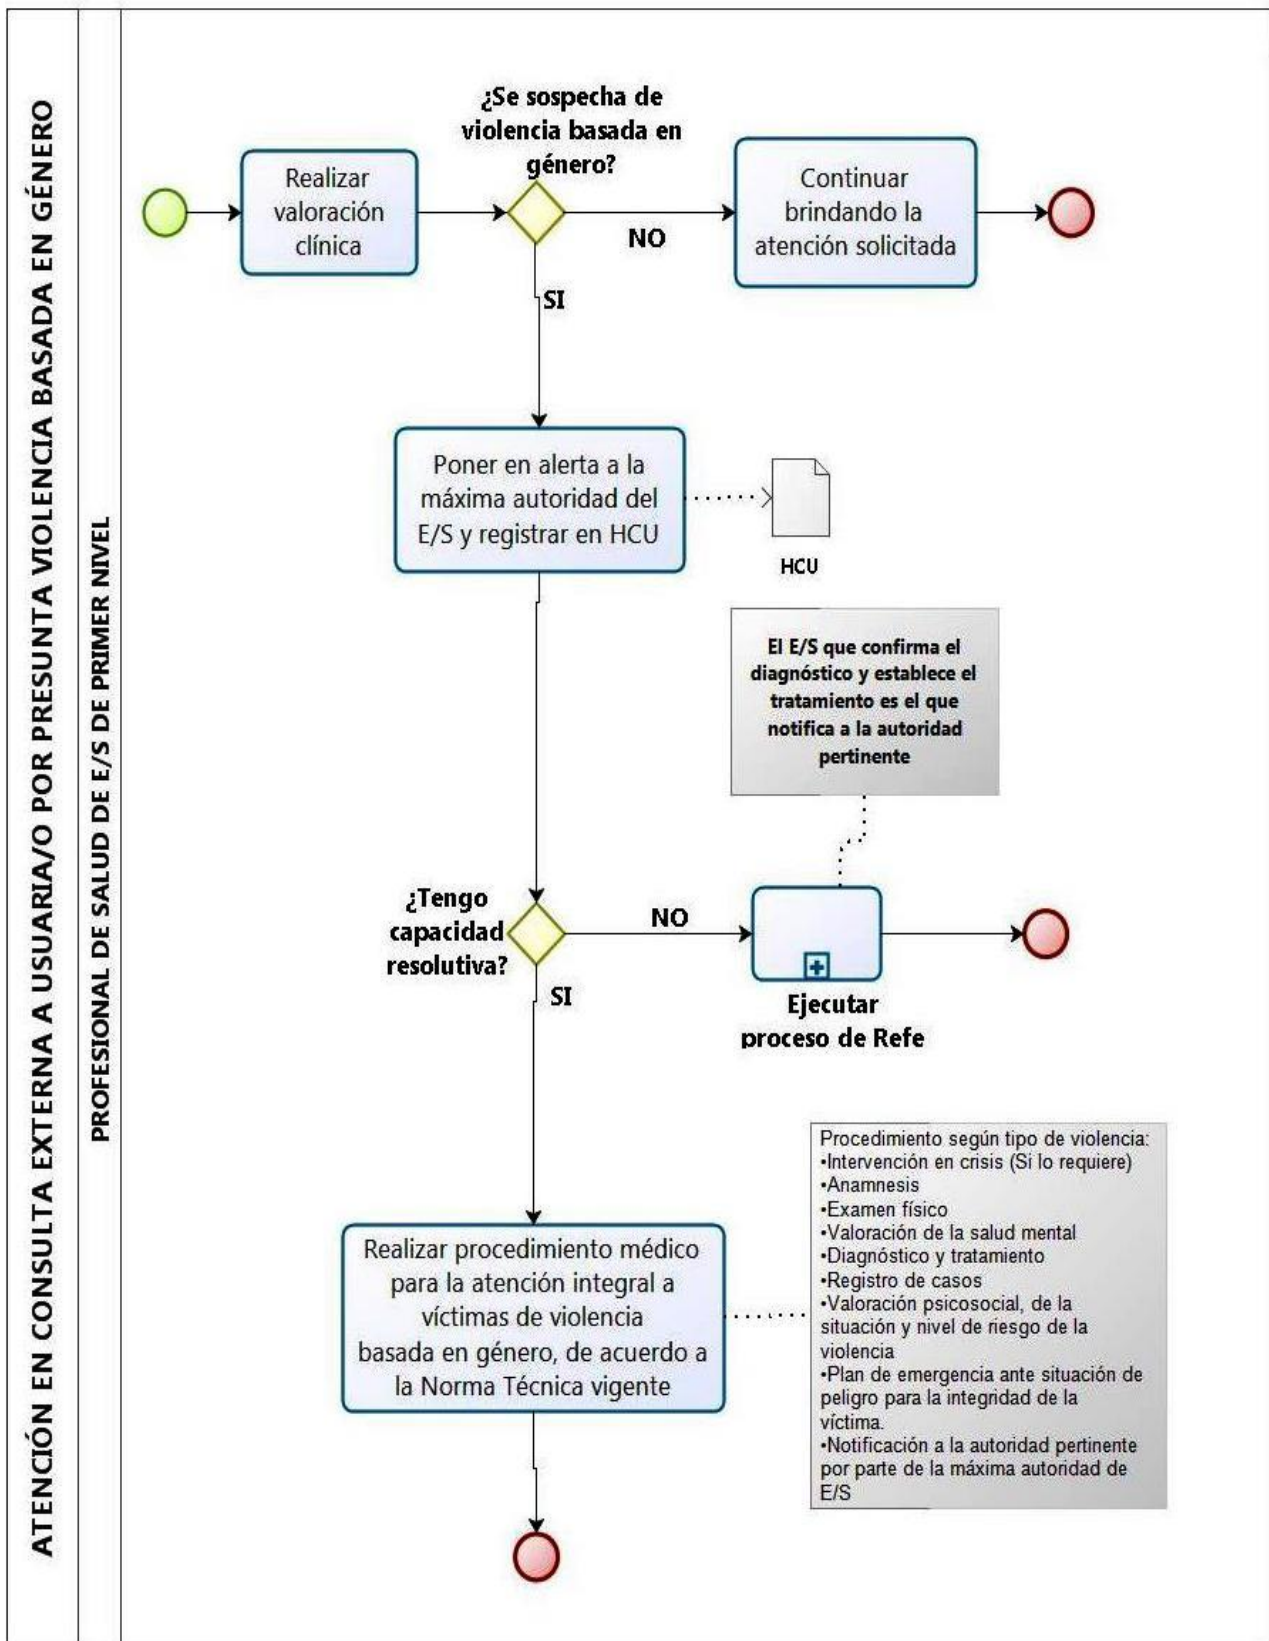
ATENCIÓN EN CONSULTA EXTERNA A USUARIA/O POR PRESUNTA VIOLENCIA BASADA EN GÉNERO

PROFESIONAL DE SALUD DE E/S DE PRIMER NIVEL

Realizar valoración clínica

¿Se sospecha de violencia basada en género?

NO

Continuar brindando la atención solicitada

SI

Poner en alerta a la máxima autoridad del E/S y registrar en HCU

HCU

El E/S que confirma el diagnóstico y establece el tratamiento es el que notifica a la autoridad pertinente

¿Tengo capacidad resolutiva?

NO

Ejecutar proceso de Refe

SI

Procedimiento según tipo de violencia:
•Intervención en crisis (Si lo requiere)
•Anamnesis
•Examen físico
•Valoración de la salud mental
•Diagnóstico y tratamiento
•Registro de casos
•Valoración psicosocial, de la situación y nivel de riesgo de la violencia
•Plan de emergencia ante situación de peligro para la integridad de la víctima.
•Notificación a la autoridad pertinente por parte de la máxima autoridad de E/S

Realizar procedimiento médico para la atención integral a víctimas de violencia basada en género, de acuerdo a la Norma Técnica vigente